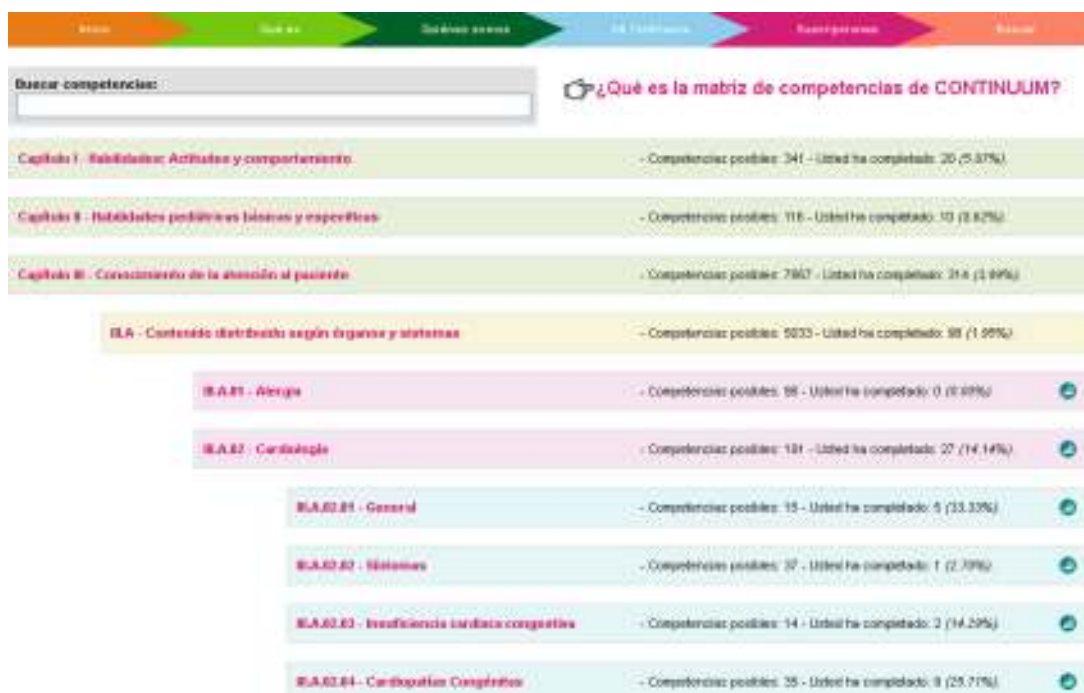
Inicio | Qué es | Quiénes somos | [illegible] | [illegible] | Buscar

Buscar competencias:

¿Qué es la matriz de competencias de CONTINUUM?

Capítulo I - Habilidades: Actitudes y comportamiento - Competencias posibles: 341 - Usted ha completado: 20 (5.87%)

Capítulo II - Habilidades pediátricas básicas y específicas - Competencias posibles: 116 - Usted ha completado: 10 (8.62%)

Capítulo III - Conocimiento de la atención al paciente - Competencias posibles: 7867 - Usted ha completado: 314 (3.99%)

III.A - Contenido distribuido según órganos y sistemas - Competencias posibles: 5033 - Usted ha completado: 98 (1.95%)

III.A.01 - Alergia - Competencias posibles: 98 - Usted ha completado: 0 (0.00%)

III.A.02 - Cardiología - Competencias posibles: 191 - Usted ha completado: 27 (14.14%)

III.A.02.01 - General - Competencias posibles: 15 - Usted ha completado: 5 (33.33%)

III.A.02.02 - Síntomas - Competencias posibles: 37 - Usted ha completado: 1 (2.70%)

III.A.02.03 - Insuficiencia cardiaca congestiva - Competencias posibles: 14 - Usted ha completado: 2 (14.29%)

III.A.02.04 - Cardiopatías Congénitas - Competencias posibles: 35 - Usted ha completado: 9 (25.71%)